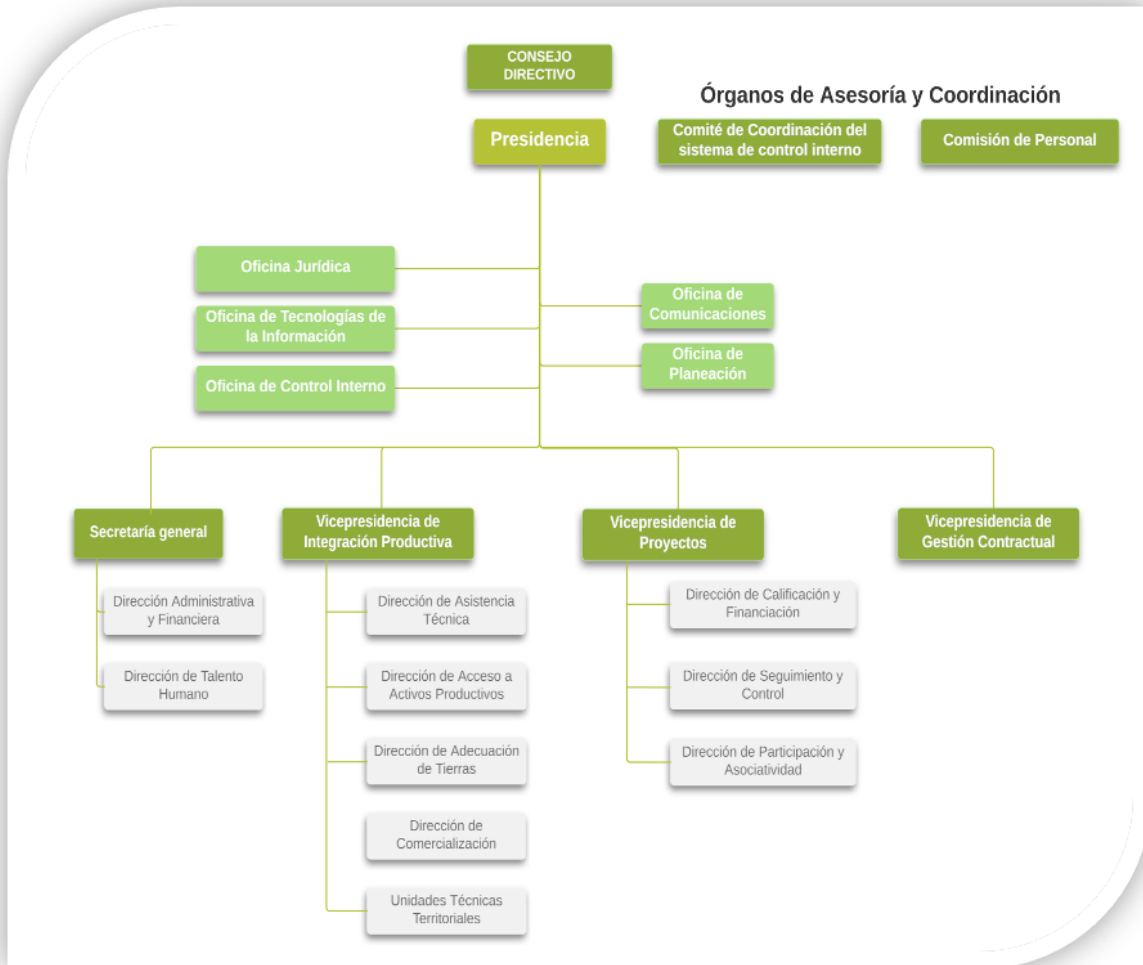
CONSEJO DIRECTIVO

Órganos de Asesoría y Coordinación

Presidencia

Comité de Coordinación del sistema de control interno

Comisión de Personal

Oficina Jurídica

Oficina de Tecnologías de la Información

Oficina de Control Interno

Oficina de Comunicaciones

Oficina de Planeación

Secretaría general

Dirección Administrativa y Financiera

Dirección de Talento Humano

Vicepresidencia de Integración Productiva

Dirección de Asistencia Técnica

Dirección de Acceso a Activos Productivos

Dirección de Adecuación de Tierras

Dirección de Comercialización

Unidades Técnicas Territoriales

Vicepresidencia de Proyectos

Dirección de Calificación y Financiación

Dirección de Seguimiento y Control

Dirección de Participación y Asociatividad

Vicepresidencia de Gestión Contractual